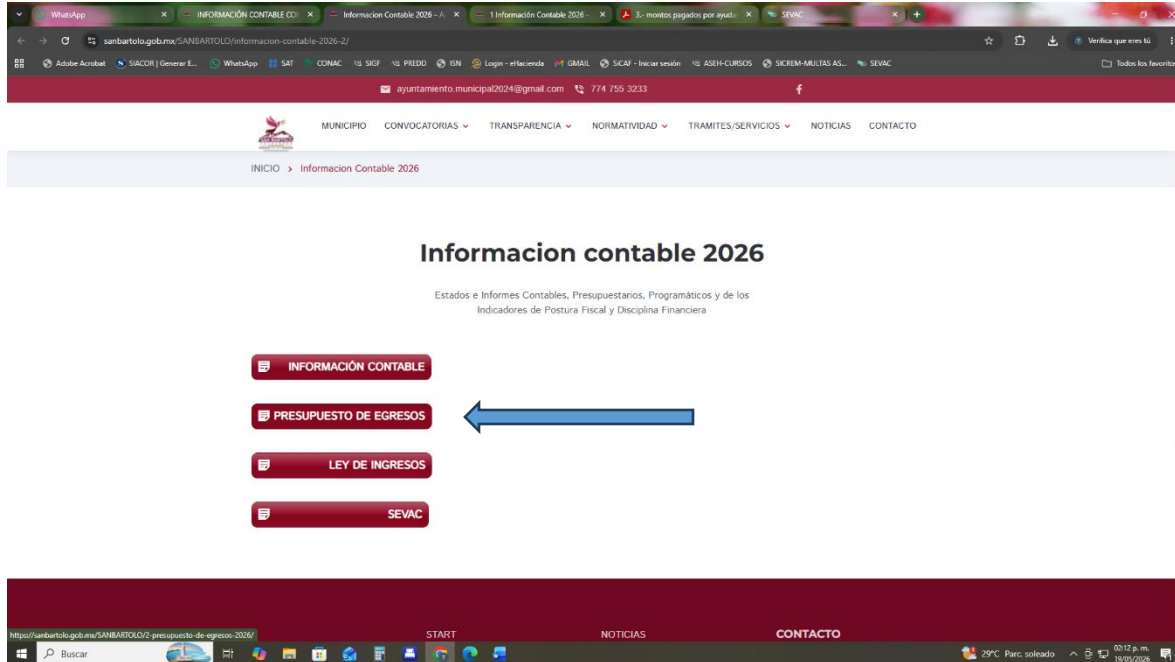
WhatsApp | INFORMACIÓN CONTABLE CO | Informacion Contable 2026 – A | 1 Información Contable 2026 – | 3.- montos pagados por ayuda | SEVAC

sanbartolo.gob.mx/SANBARTOLO/informacion-contable-2026-2/

Verifica que eres tú

Adobe Acrobat | SIACOR | Generar E... | WhatsApp | SAT | CONAC | SIGF | PREDD | ISN | Login - eHacienda | GMAIL | SICAF - Iniciar sesión | ASEH-CURSOS | SICREM-MULTAS AS... | SEVAC | Todos los favoritos

ayuntamiento.municipal2024@gmail.com 774 755 3233

MUNICIPIO CONVOCATORIAS TRANSPARENCIA NORMATIVIDAD TRAMITES/SERVICIOS NOTICIAS CONTACTO

INICIO > Informacion Contable 2026

Informacion contable 2026

Estados e Informes Contables, Presupuestarios, Programáticos y de los Indicadores de Postura Fiscal y Disciplina Financiera

INFORMACIÓN CONTABLE

PRESUPUESTO DE EGRESOS

LEY DE INGRESOS

SEVAC

https://sanbartolo.gob.mx/SANBARTOLO/2-presupuesto-de-egresos-2026/

START NOTICIAS CONTACTO

Buscar

29°C Parc. soleado 02:12 p. m. 19/05/2026